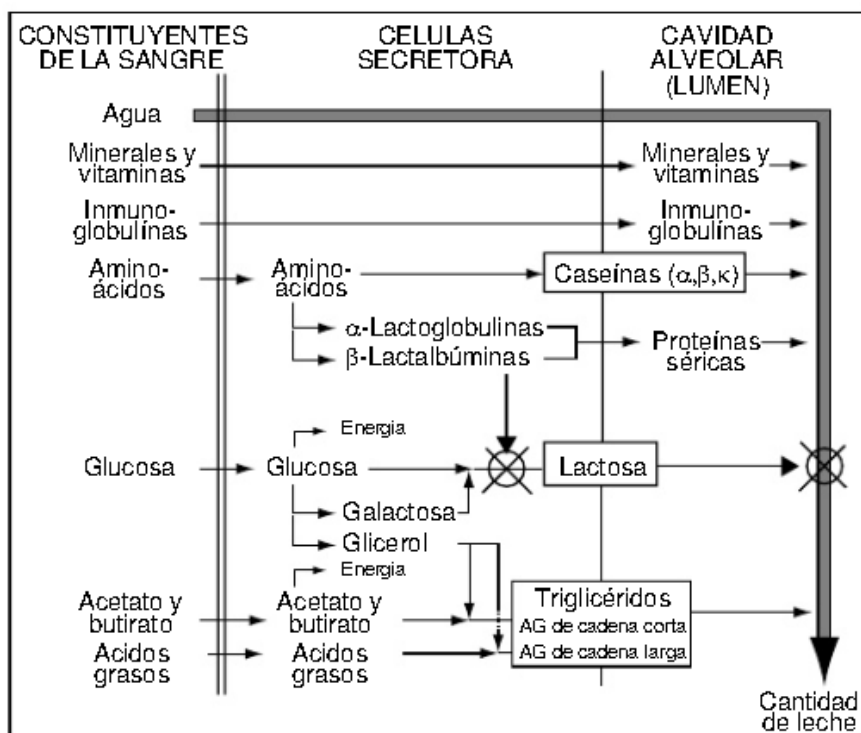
CONSTITUYENTES DE LA SANGRE

CELULAS SECRETORA

CAVIDAD ALVEOLAR (LUMEN)

Agua

Minerales y vitaminas

Minerales y vitaminas

Inmuno-globulinas

Inmuno-globulinas

Amino-ácidos

Amino-ácidos

Caseínas ($\alpha$,$\beta$,$\kappa$)

$\alpha$-Lactoglobulinas

$\beta$-Lactalbúminas

Proteínas séricas

Energia

Glucosa

Glucosa

Lactosa

Galactosa

Glicerol

Energia

Acetato y butirato

Acetato y butirato

Triglicéridos
AG de cadena corta
AG de cadena larga

Acidos grasos

Acidos grasos

Cantidad de leche